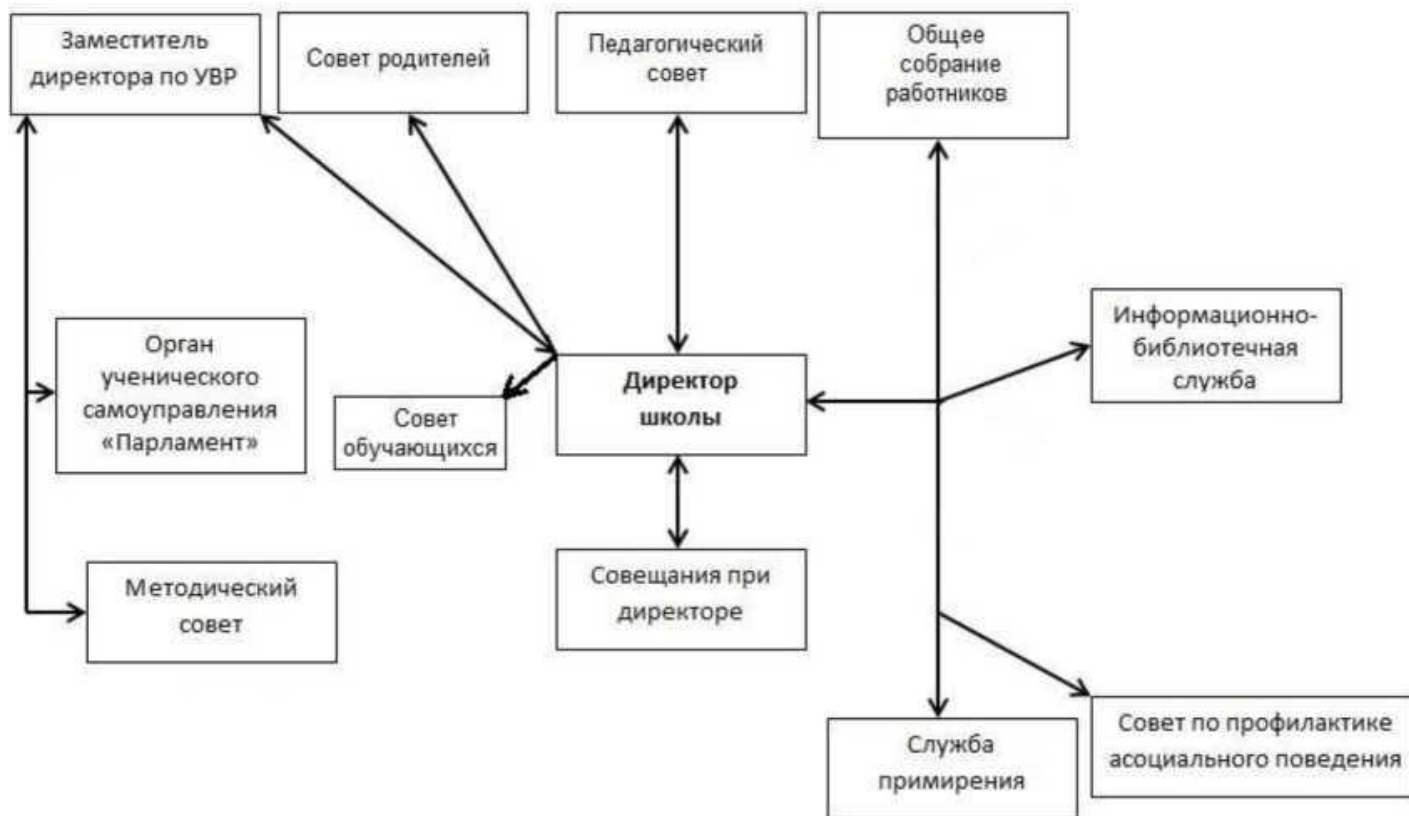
Заместитель директора по УВР

Совет родителей

Педагогический совет

Общее собрание работников

Орган ученического самоуправления «Парламент»

Совет обучающихся

Директор школы

Информационно-библиотечная служба

Методический совет

Совещания при директоре

Служба примирения

Совет по профилактике асоциального поведения